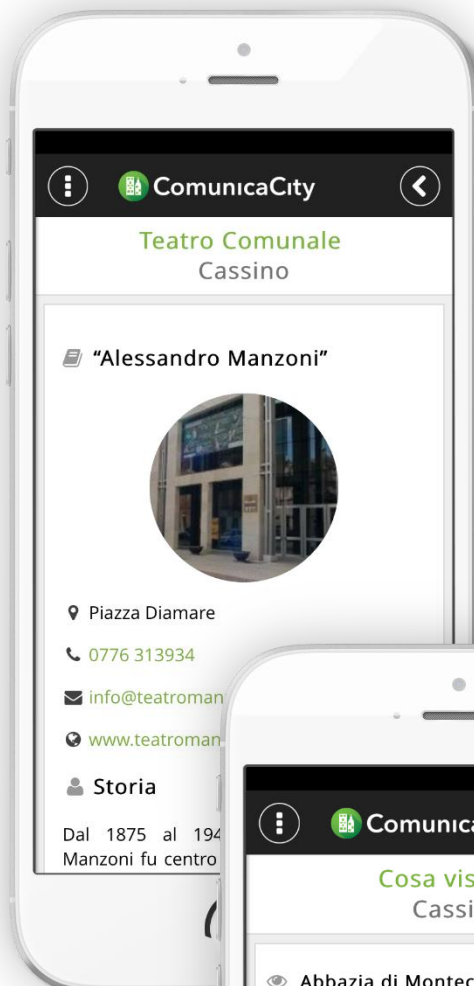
ComunicaCity

Teatro Comunale
Cassino

"Alessandro Manzoni"

Piazza Diamare

0776 313934

info@teatroman

www.teatroman

Storia

Dal 1875 al 194 Manzoni fu centro

Comunica

Cosa vis
Cassi

Abbazia di Montec